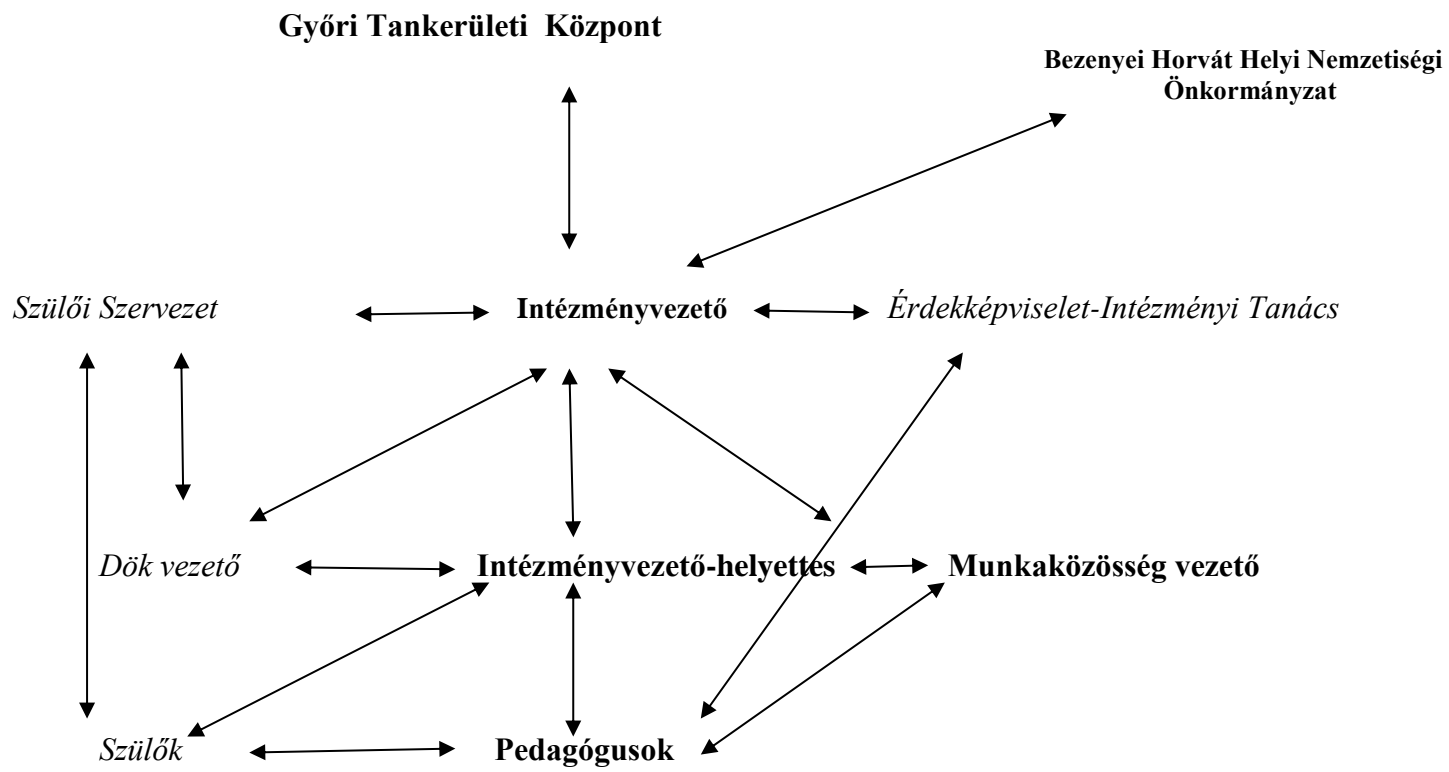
Győri Tankerületi Központ

Bezenyei Horvát Helyi Nemzetiségi Önkormányzat

Szülői Szervezet

Intézményvezető

Érdekképviselet-Intézményi Tanács

Dök vezető

Intézményvezető-helyettes

Munkaközösség vezető

Szülők

Pedagógusok